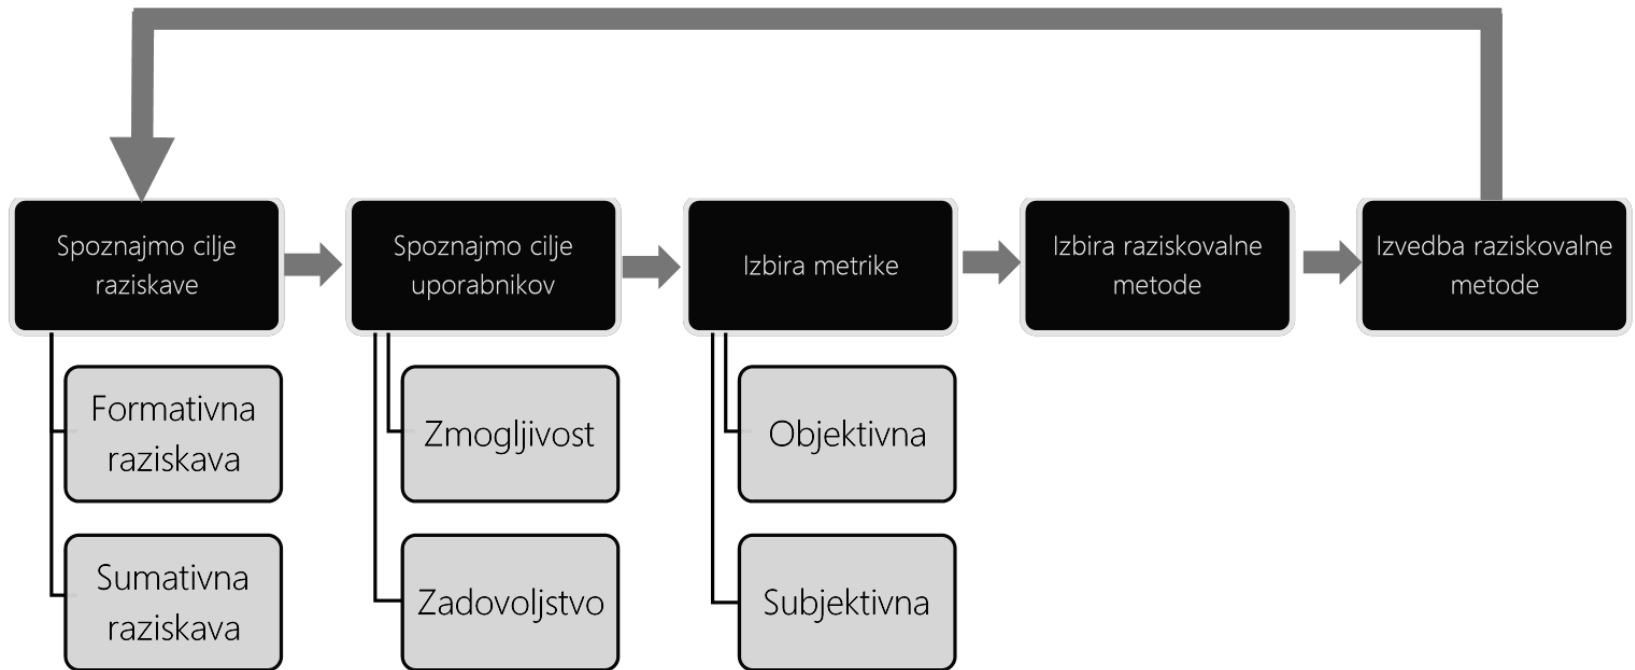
Spoznajmo cilje raziskave

Formativna raziskava

Sumativna raziskava

Spoznajmo cilje uporabnikov

Zmogljivost

Zadovoljstvo

Izbira metrike

Objektivna

Subjektivna

Izbira raziskovalne metode

Izvedba raziskovalne metode